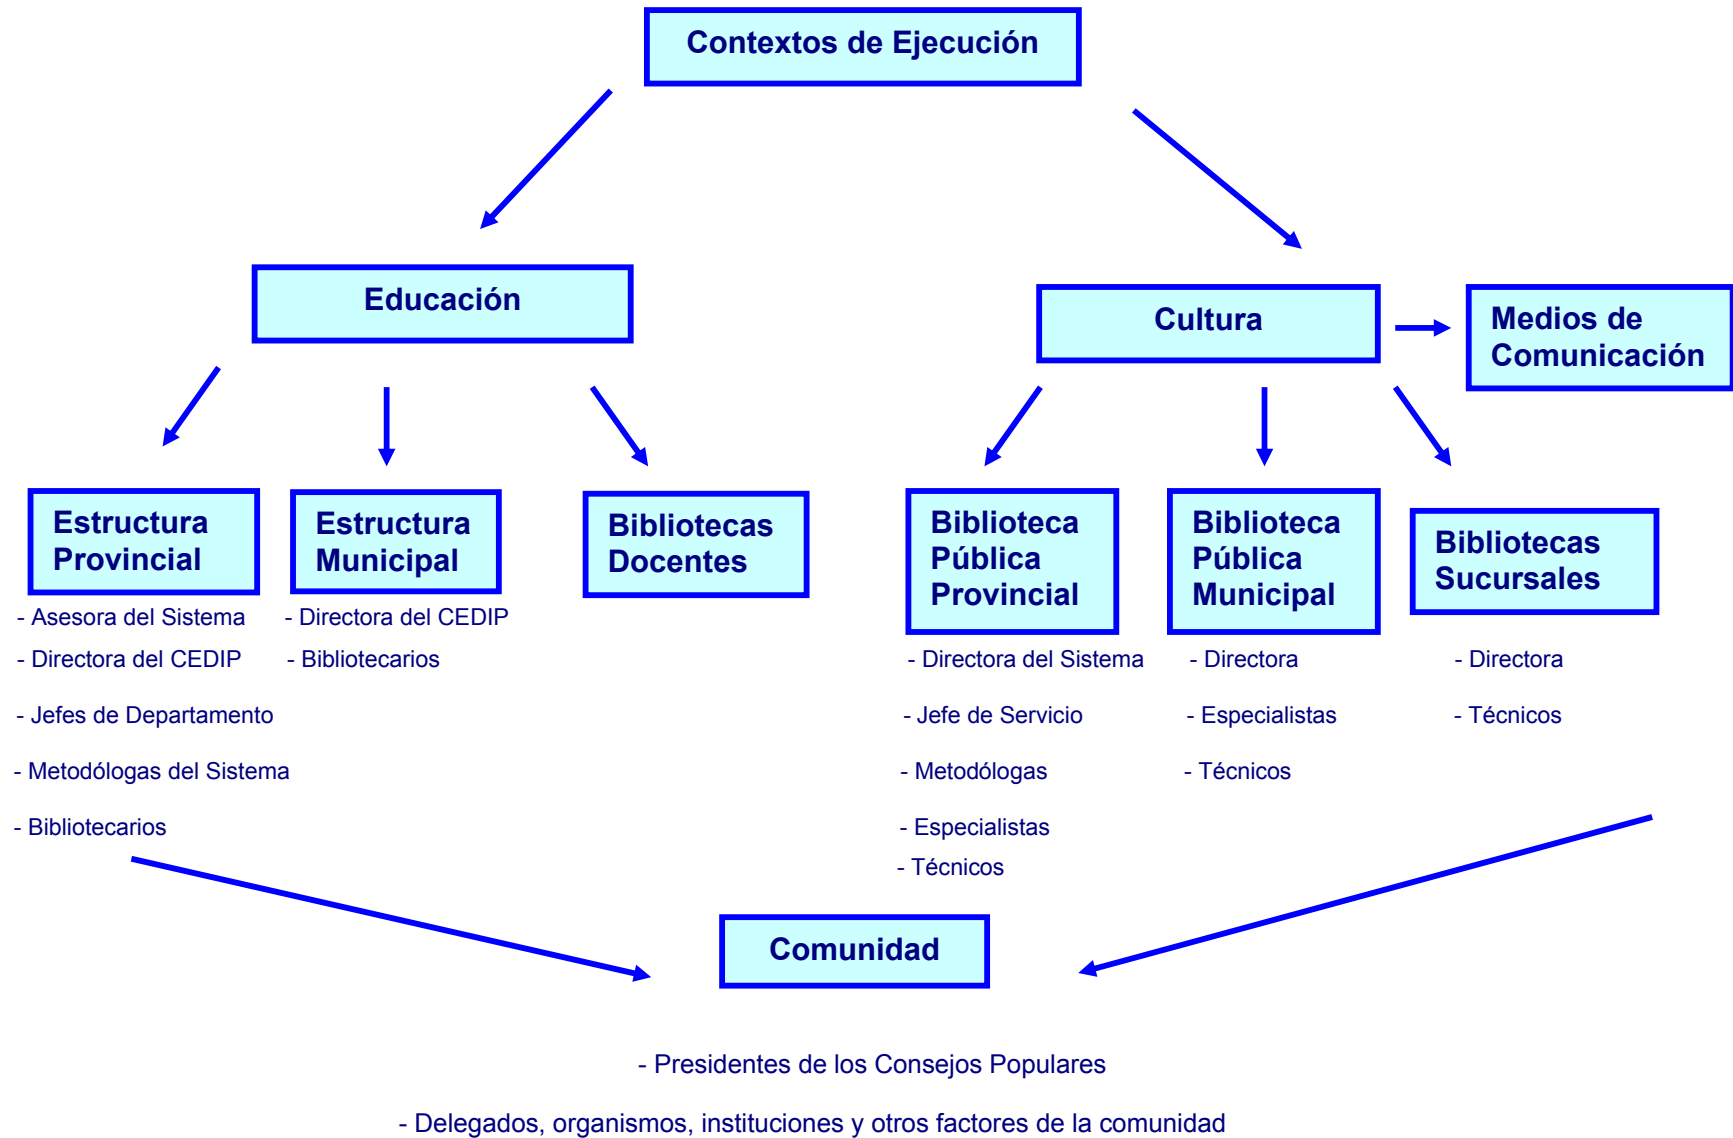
Contextos de Ejecución

Educación

Cultura

Medios de Comunicación

Estructura Provincial

- Asesora del Sistema
- Directora del CEDIP
- Jefes de Departamento
- Metodólogas del Sistema
- Bibliotecarios

Estructura Municipal

- Directora del CEDIP
- Bibliotecarios

Bibliotecas Docentes

Biblioteca Pública Provincial

- Directora del Sistema
- Jefe de Servicio
- Metodólogas
- Especialistas
- Técnicos

Biblioteca Pública Municipal

- Directora
- Especialistas
- Técnicos

Bibliotecas Sucursales

- Directora
- Técnicos

Comunidad

- Presidentes de los Consejos Populares
- Delegados, organismos, instituciones y otros factores de la comunidad